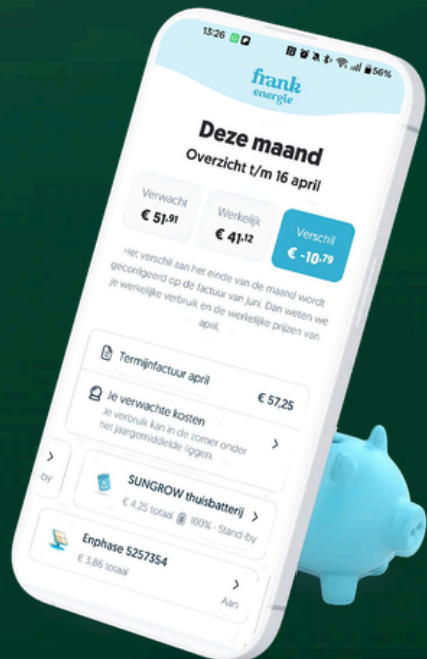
13:26

56%

frank energie

Deze maand

Overzicht t/m 16 april

Verwacht
€ 51,91

Werkelijk
€ 41,12

Verschil
€ -10,79

Het verschil aan het einde van de maand wordt geconfigeerd op de factuur van juni. Dan weten we je werkelijke verbruik en de werkelijke prijzen van april.

Termijnfactuur april
€ 57,25

Je verwachte kosten
Je verbruik kan in de zomer onder het jaargemiddelde liggen.

by

SUNGROW thuisbatterij
€ 4,25 totaal 100% · Stand-by

Enphase 5257354
€ 3,86 totaal

Aan